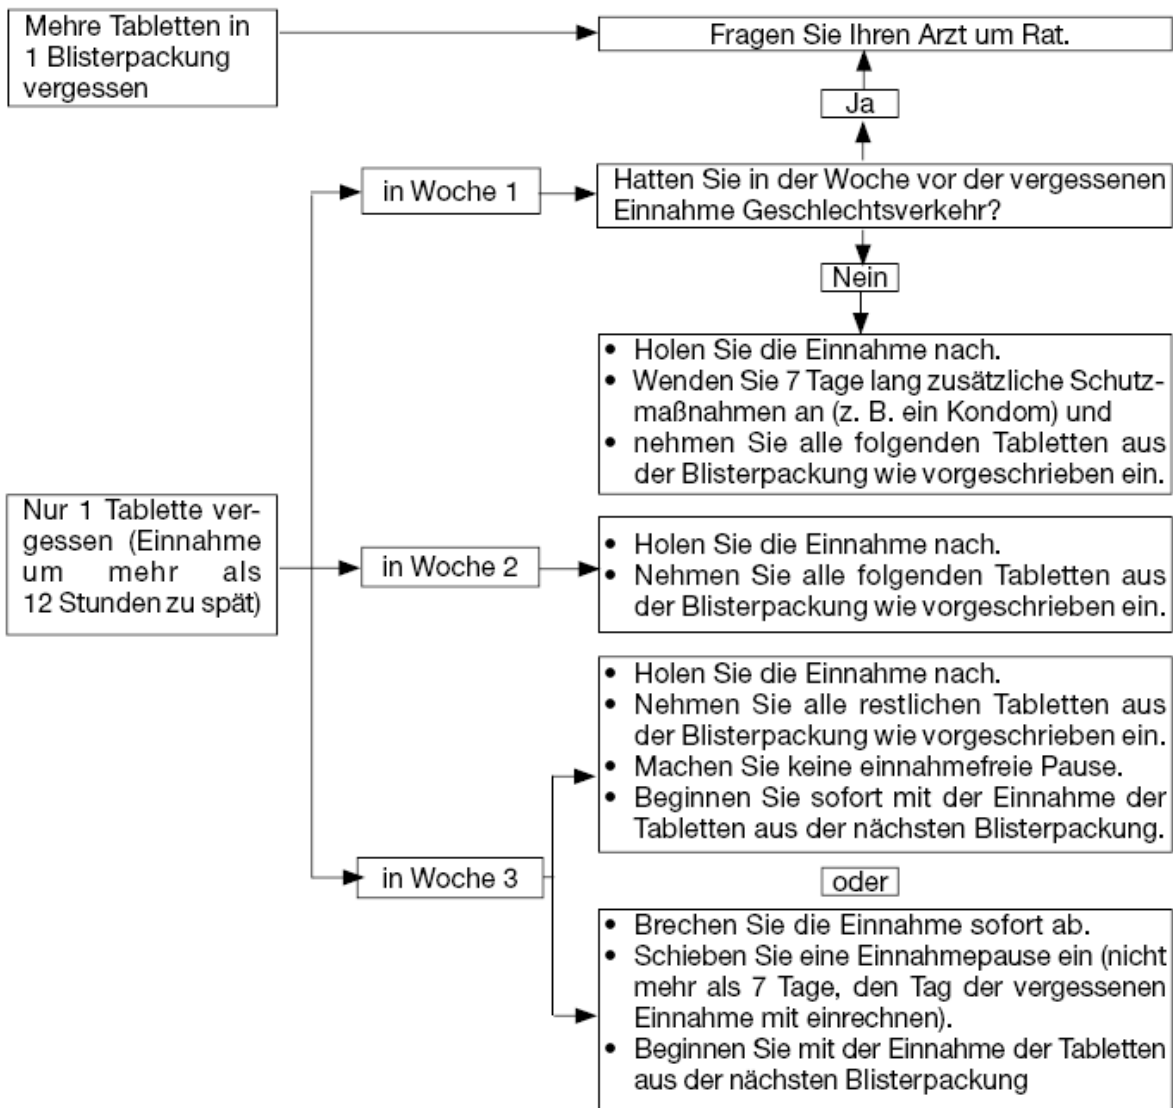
Mehre Tabletten in 1 Blisterpackung vergessen

Fragen Sie Ihren Arzt um Rat.

Ja

in Woche 1

Hatten Sie in der Woche vor der vergessenen Einnahme Geschlechtsverkehr?

Nein

• Holen Sie die Einnahme nach.
• Wenden Sie 7 Tage lang zusätzliche Schutzmaßnahmen an (z. B. ein Kondom) und
• nehmen Sie alle folgenden Tabletten aus der Blisterpackung wie vorgeschrieben ein.

Nur 1 Tablette vergessen (Einnahme um mehr als 12 Stunden zu spät)

in Woche 2

• Holen Sie die Einnahme nach.
• Nehmen Sie alle folgenden Tabletten aus der Blisterpackung wie vorgeschrieben ein.

• Holen Sie die Einnahme nach.
• Nehmen Sie alle restlichen Tabletten aus der Blisterpackung wie vorgeschrieben ein.
• Machen Sie keine einnahmefreie Pause.
• Beginnen Sie sofort mit der Einnahme der Tabletten aus der nächsten Blisterpackung.

in Woche 3

oder

• Brechen Sie die Einnahme sofort ab.
• Schieben Sie eine Einnahmepause ein (nicht mehr als 7 Tage, den Tag der vergessenen Einnahme mit einrechnen).
• Beginnen Sie mit der Einnahme der Tabletten aus der nächsten Blisterpackung